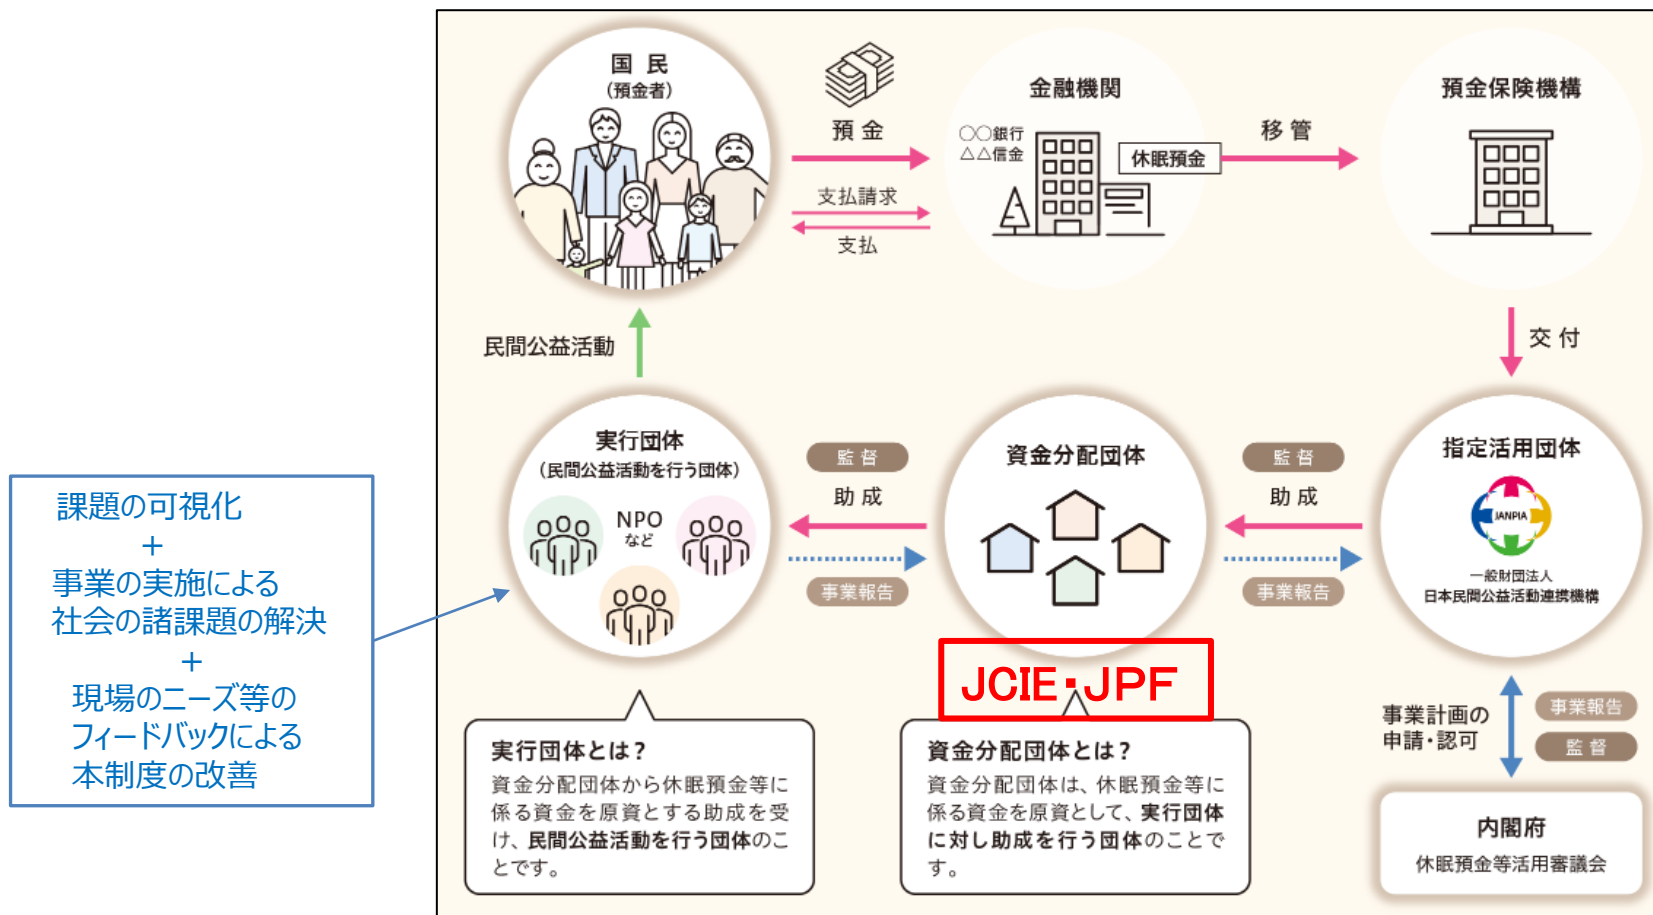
課題の可視化
＋
事業の実施による
社会の諸課題の解決
＋
現場のニーズ等の
フィードバックによる
本制度の改善

国 民
（預金者）

預 金

支払請求

支払

金融機関

○○銀行
△△信金

休眠預金

移 管

預金保険機構

交 付

民間公益活動

実行団体
（民間公益活動を行う団体）

NPO
など

監 督

助 成

事業報告

資金分配団体

監 督

助 成

事業報告

指定活用団体

JANPIA

一般財団法人
日本民間公益活動連携機構

JCIE・JPF

事業計画の
申請・認可

事業報告

監 督

内閣府
休眠預金等活用審議会

実行団体とは？
資金分配団体から休眠預金等に係る資金を原資とする助成を受け、民間公益活動を行う団体のことです。

資金分配団体とは？
資金分配団体は、休眠預金等に係る資金を原資として、実行団体に対し助成を行う団体のことです。